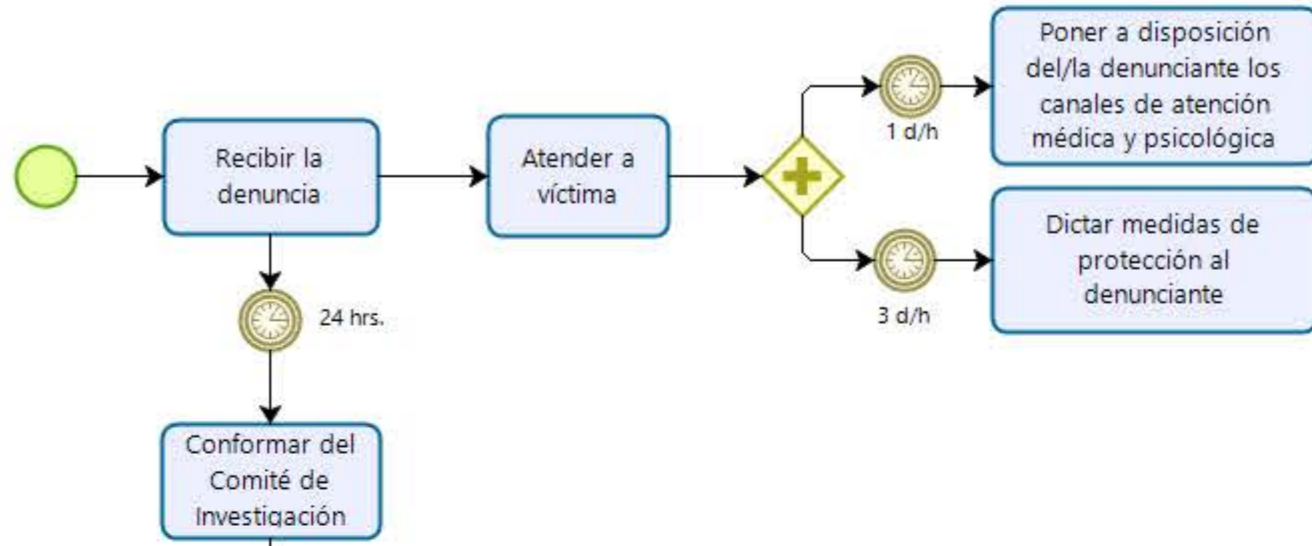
Recibir la denuncia

Atender a víctima

1 d/h

Poner a disposición del/la denunciante los canales de atención médica y psicológica

3 d/h

Dictar medidas de protección al denunciante

24 hrs.

Conformar del Comité de Investigación